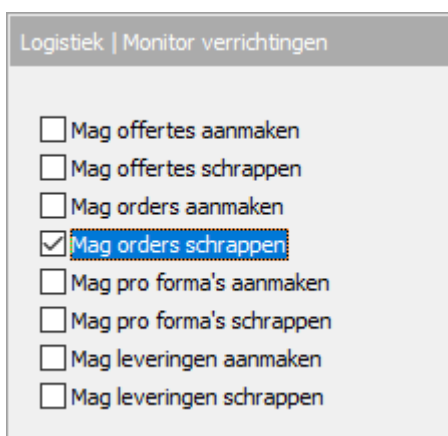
Logistiek | Monitor verrichtingen

☐ Mag offertes aanmaken
☐ Mag offertes schrappen
☐ Mag orders aanmaken
☑ Mag orders schrappen
☐ Mag pro forma's aanmaken
☐ Mag pro forma's schrappen
☐ Mag leveringen aanmaken
☐ Mag leveringen schrappen